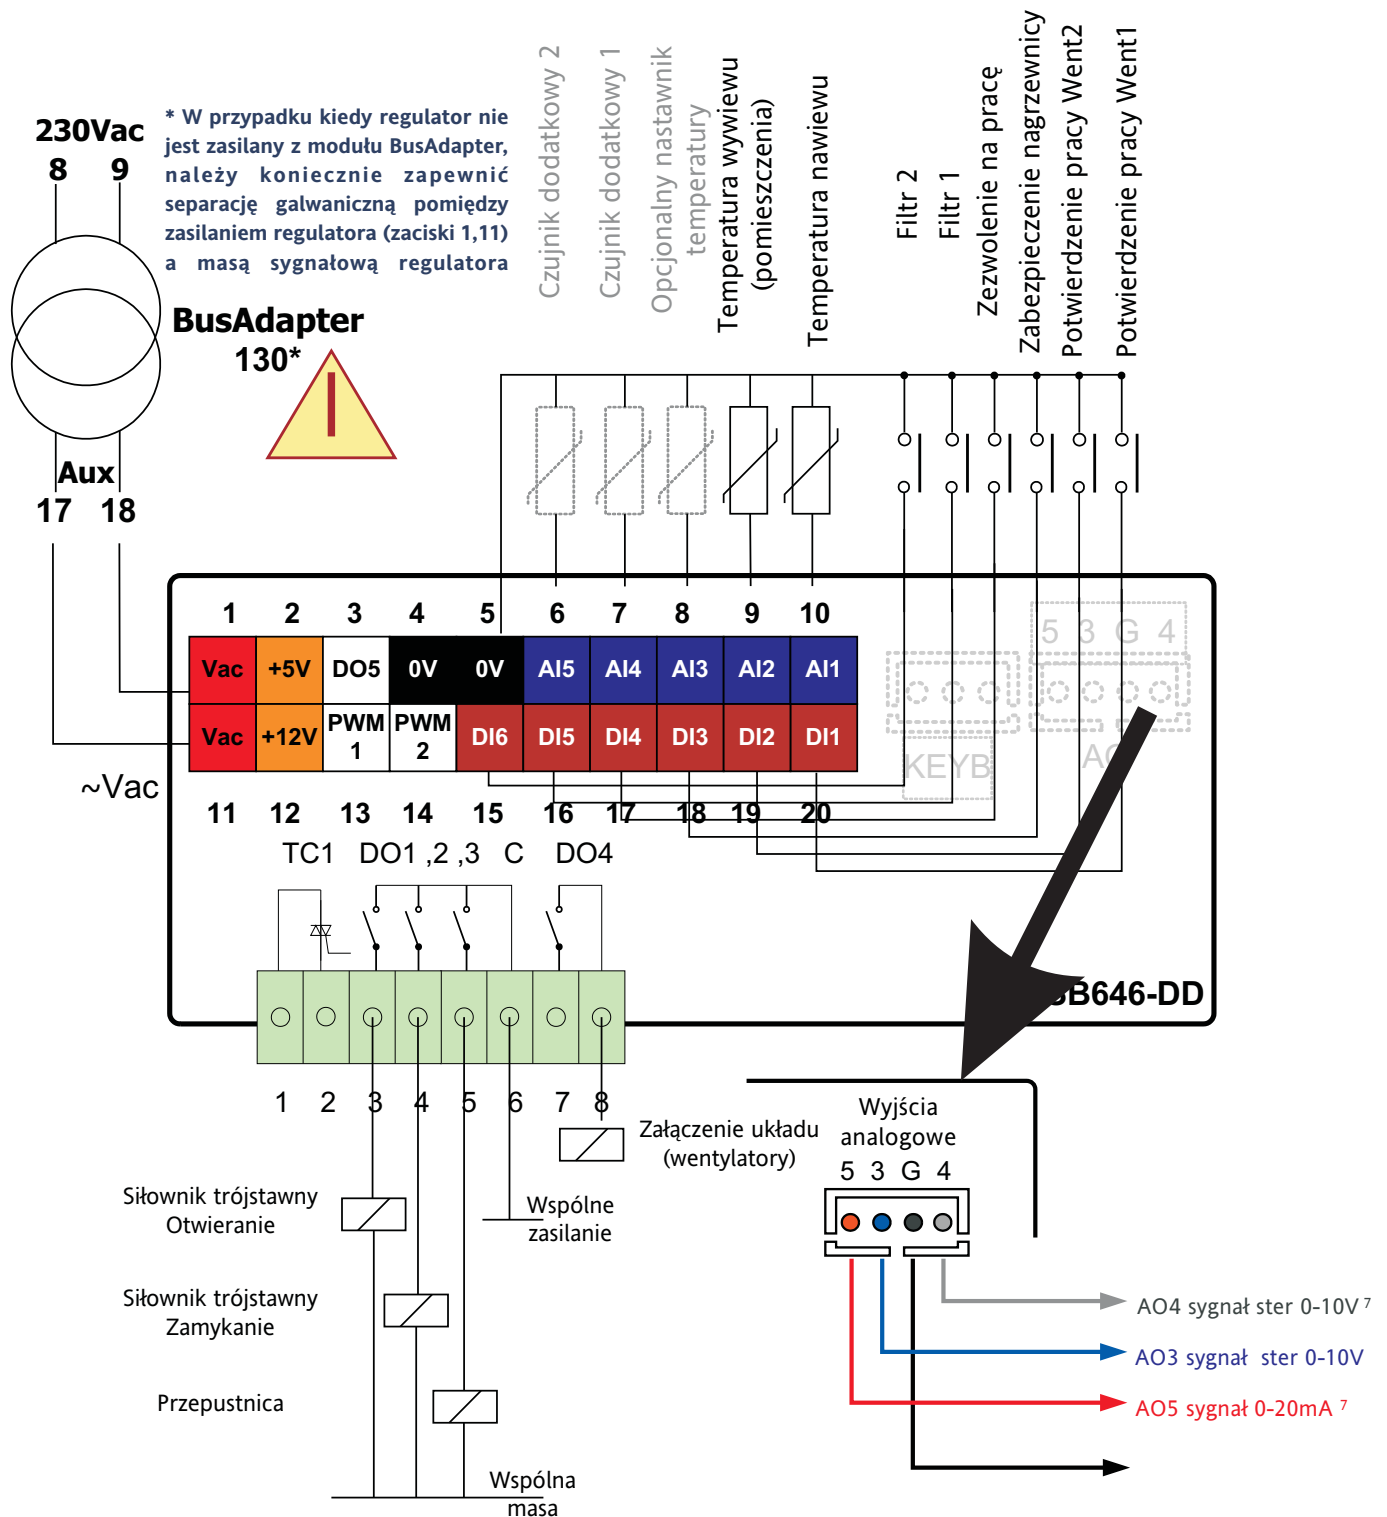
230Vac
8 9

* W przypadku kiedy regulator nie jest zasilany z modułu BusAdapter, należy koniecznie zapewnić separację galwaniczną pomiędzy zasilaniem regulatora (zaciski 1,11) a masą sygnałową regulatora

BusAdapter
130*

Aux
17 18

Czujnik dodatkowy 2
Czujnik dodatkowy 1
Opcjonalny nastawnik temperatury
Temperatura wywiewu (pomieszczenia)
Temperatura nawiewu
Filtr 2
Filtr 1
Zezwolenie na pracę
Zabezpieczenie nagrzewnicy
Potwierdzenie pracy Went2
Potwierdzenie pracy Went1

| 1 | 2 | 3 | 4 | 5 | 6 | 7 | 8 | 9 | 10 |
|---|---|---|---|---|---|---|---|---|---|
| Vac | +5V | DO5 | 0V | 0V | AI5 | AI4 | AI3 | AI2 | AI1 |
| Vac | +12V | PWM 1 | PWM 2 | DI6 | DI5 | DI4 | DI3 | DI2 | DI1 |
| 11 | 12 | 13 | 14 | 15 | 16 | 17 | 18 | 19 | 20 |

5 3 G 4
KEYB
AO

~Vac

TC1 DO1 ,2 ,3 C DO4

B646-DD

1 2 3 4 5 6 7 8

Załączenie układu (wentylatory)

Wyjścia analogowe
5 3 G 4

Siłownik trójstawny Otwieranie

Wspólne zasilanie

Siłownik trójstawny Zamykanie

Przepustnica

Wspólna masa

AO4 sygnał ster 0-10V $^7$
AO3 sygnał ster 0-10V
AO5 sygnał 0-20mA $^7$